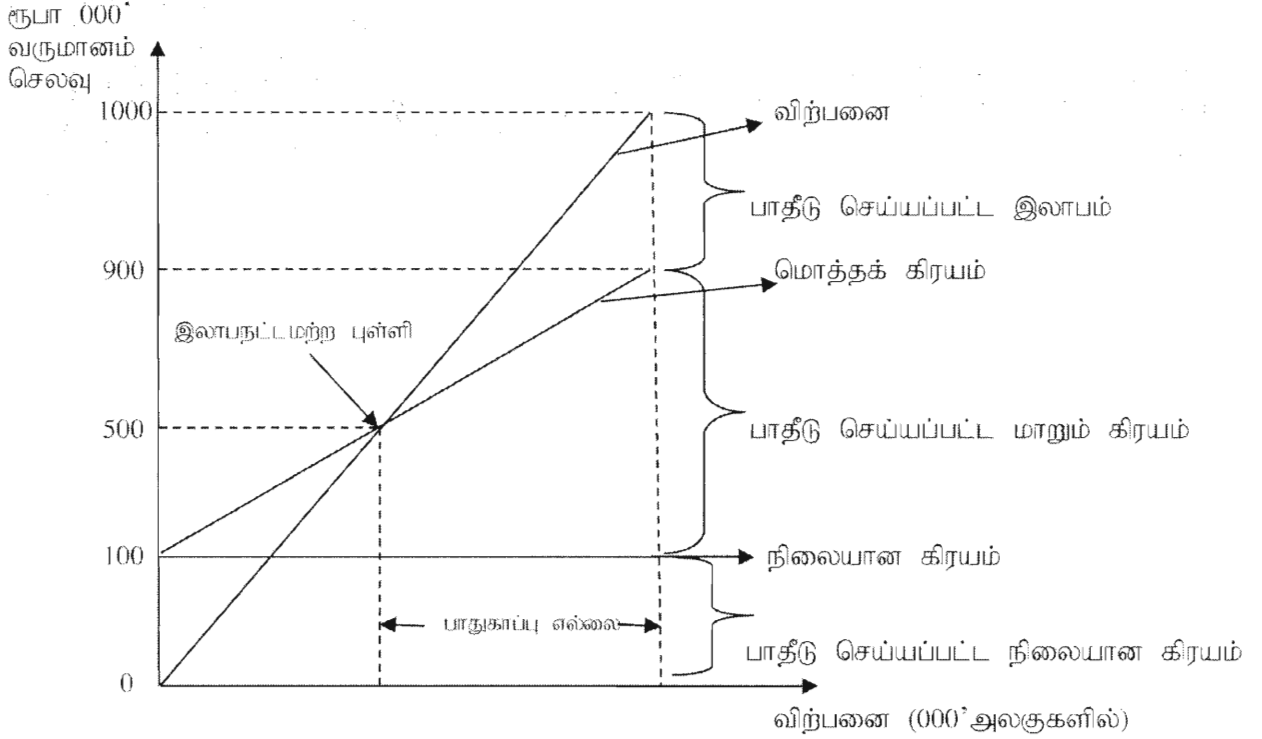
ரூபா 000'
வருமானம்
செலவு

1000

900

500

100

0

விற்பனை

பாதீடு செய்யப்பட்ட இலாபம்

மொத்தக் கிரயம்

இலாபநட்டமற்ற புள்ளி

பாதீடு செய்யப்பட்ட மாறும் கிரயம்

நிலையான கிரயம்

பாதுகாப்பு எல்லை

பாதீடு செய்யப்பட்ட நிலையான கிரயம்

விற்பனை (000'அலகுகளில்)